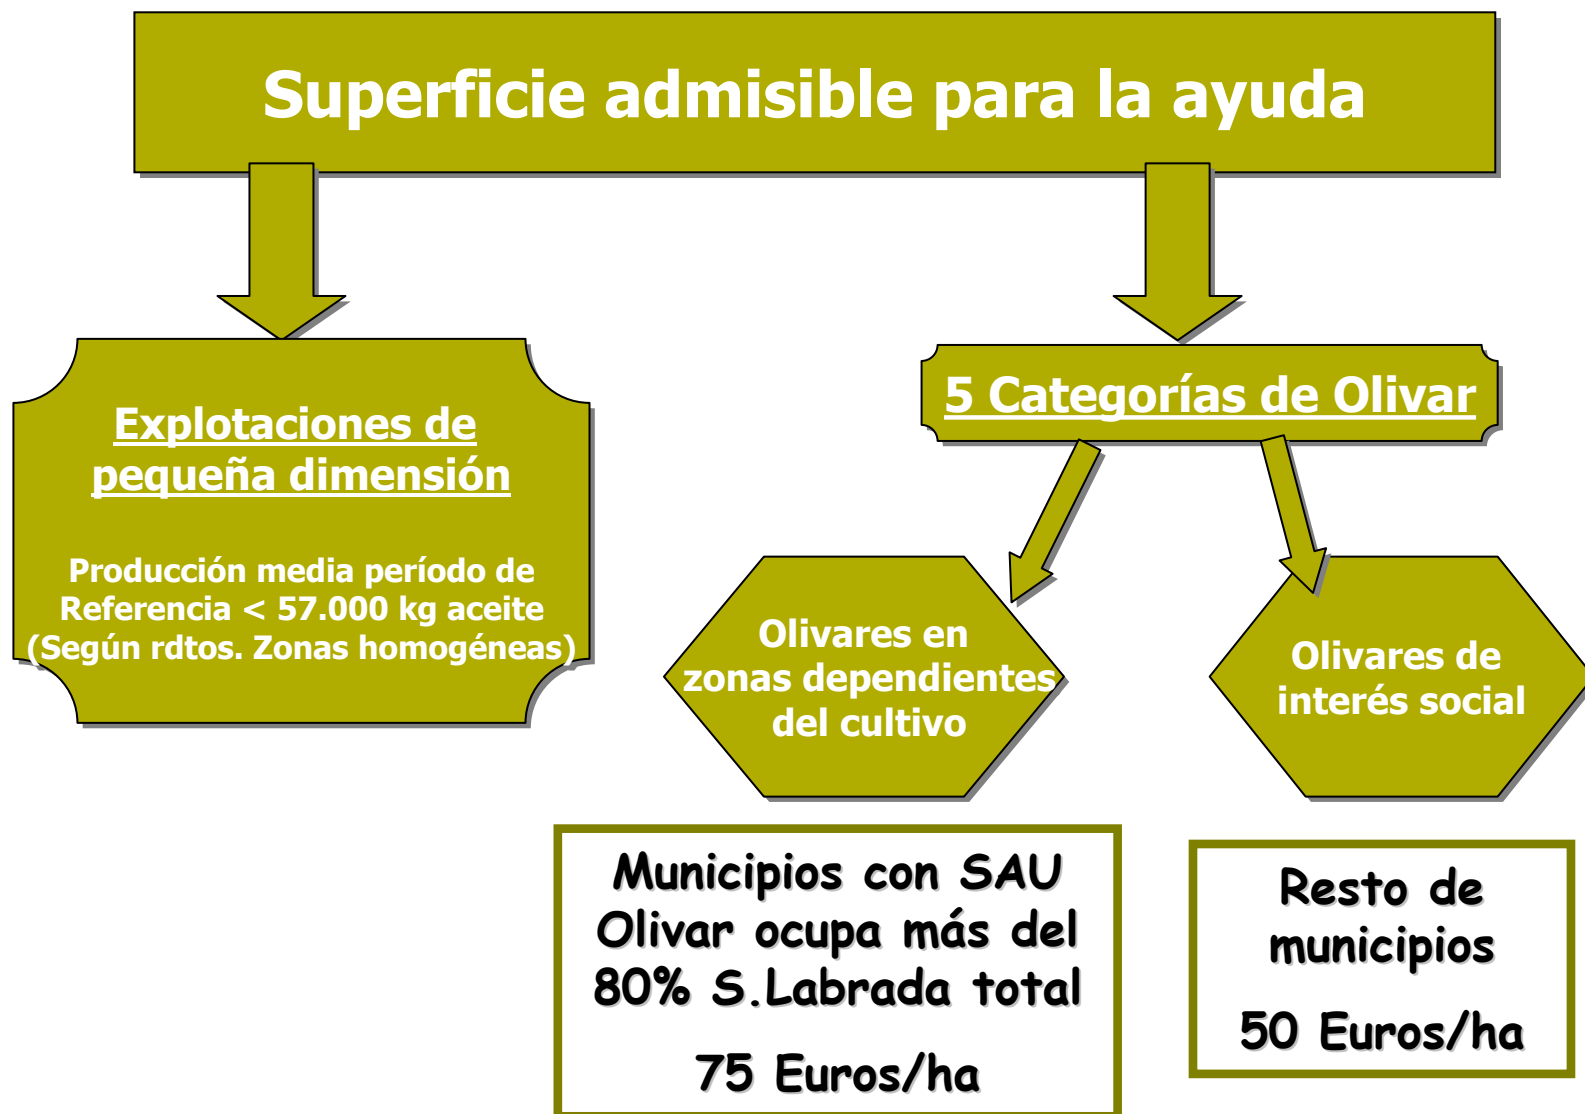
Superficie admisible para la ayuda

Explotaciones de pequeña dimensión

Producción media período de Referencia < 57.000 kg aceite (Según rdtos. Zonas homogéneas)

5 Categorías de Olivar

Olivares en zonas dependientes del cultivo

Olivares de interés social

Municipios con SAU Olivar ocupa más del 80% S.Labrada total

75 Euros/ha

Resto de municipios

50 Euros/ha